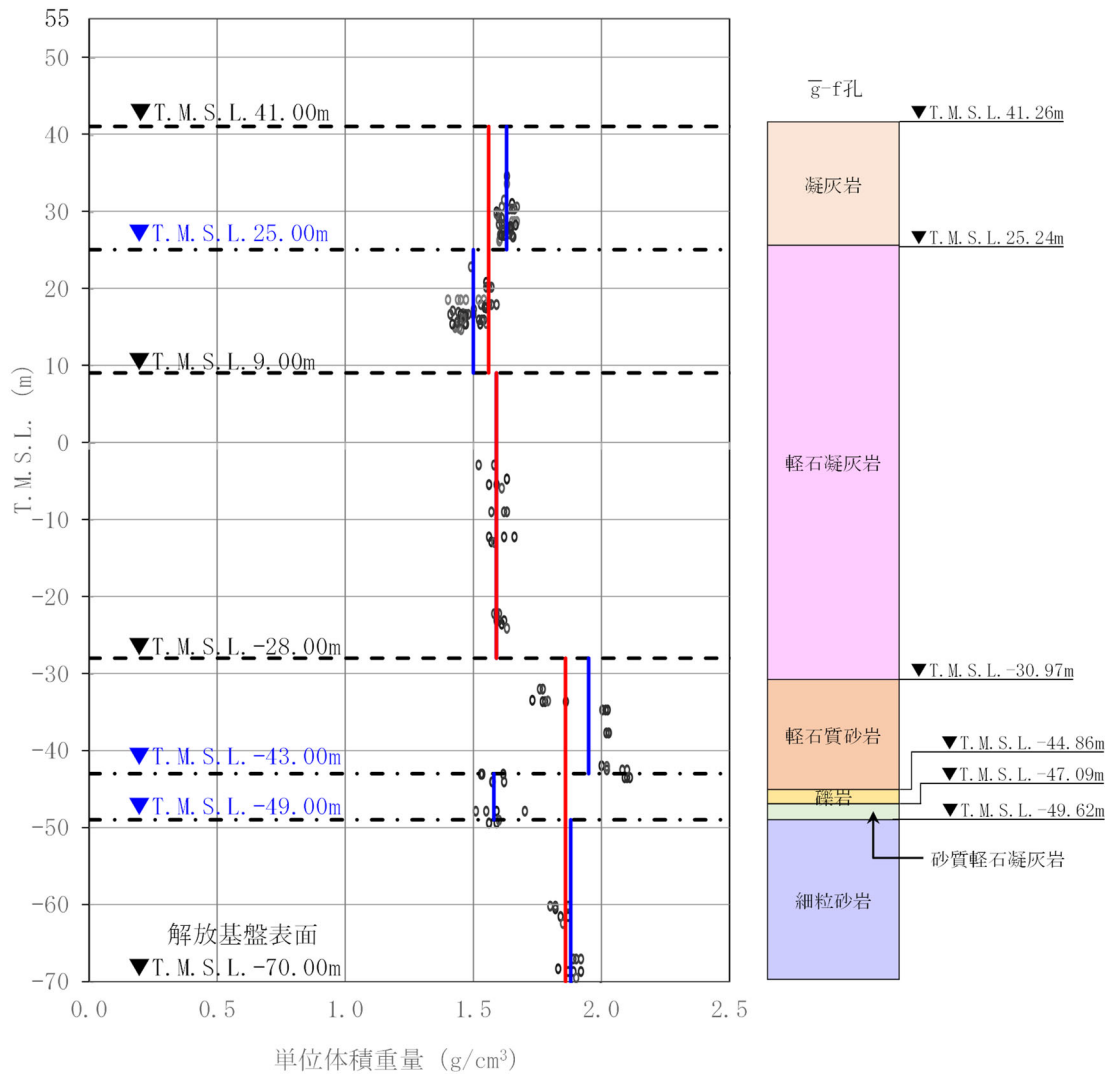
55
50
40
30
20
10
0
−10
−20
−30
−40
−50
−60
−70

T.M.S.L.(m)

▼T.M.S.L.41.00m
▼T.M.S.L.25.00m
▼T.M.S.L.9.00m
▼T.M.S.L.-28.00m
▼T.M.S.L.-43.00m
▼T.M.S.L.-49.00m

解放基盤表面
▼T.M.S.L.-70.00m

0.0 0.5 1.0 1.5 2.0 2.5

単位体積重量 (g/cm$^3$)

$\overline{g}$-f孔
▼T.M.S.L.41.26m
凝灰岩
▼T.M.S.L.25.24m
軽石凝灰岩
▼T.M.S.L.-30.97m
軽石質砂岩
▼T.M.S.L.-44.86m
▼T.M.S.L.-47.09m
礫岩
▼T.M.S.L.-49.62m
砂質軽石凝灰岩
細粒砂岩